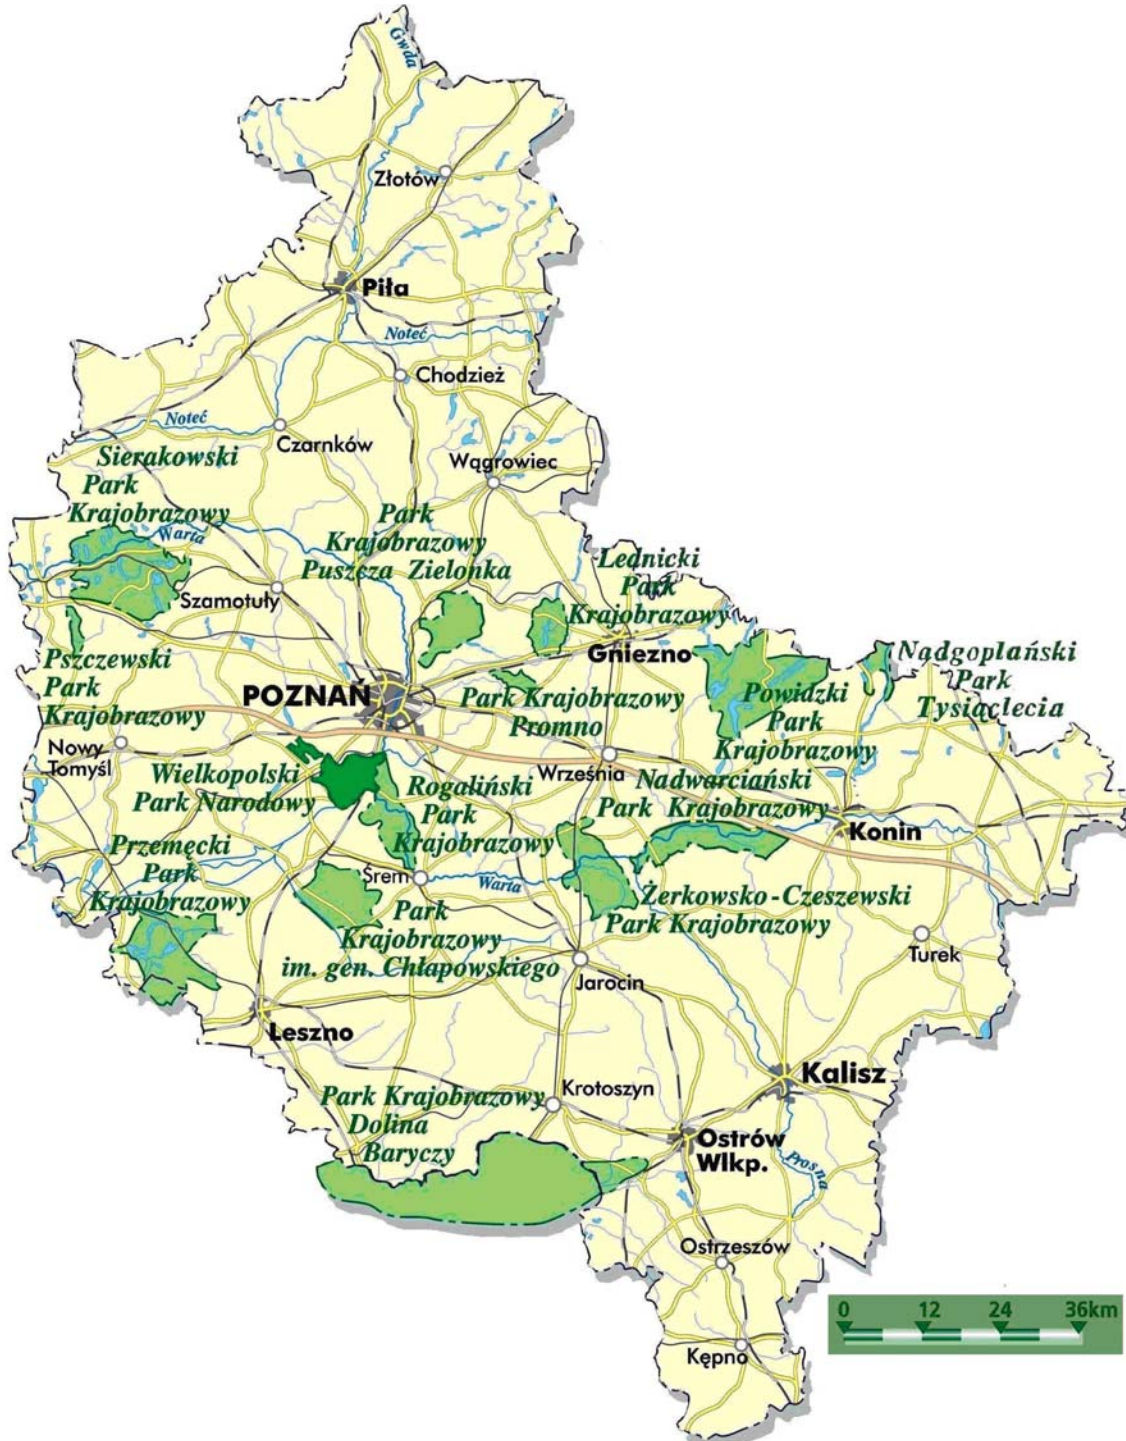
Gwda

Złotów

Piła

Noteć

Chodzież

Noteć

Czarnków

Wągrowiec

Sierakowski Park Krajobrazowy

Warta

Park Krajobrazowy Puszcza Zielonka

Lednicki Park Krajobrazowy

Szamotuły

Gniezno

Nadgoplański Park Tysiąclecia

Pszczewski Park Krajobrazowy

POZNAŃ

Park Krajobrazowy Promno

Powidzki Park Krajobrazowy

Nowy Tomyśl

Wrześnía

Wielkopolski Park Narodowy

Rogaliński Park Krajobrazowy

Nadwarciański Park Krajobrazowy

Konin

Przemęcki Park Krajobrazowy

Śrem

Warta

Park Krajobrazowy im. gen. Chłapowskiego

Żerkowsko-Czeszewski Park Krajobrazowy

Turek

Jarocin

Leszno

Kalisz

Park Krajobrazowy Dolina Baryczy

Krotoszyn

Ostrów Wlkp.

Prosna

Ostrzeszów

Kępno

0 12 24 36km